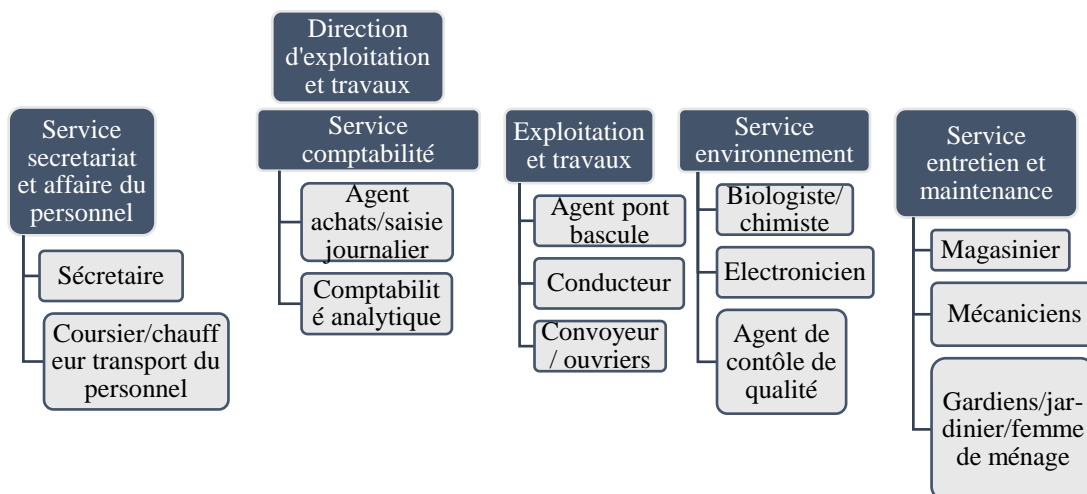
Direction d'exploitation et travaux

Service secretariat et affaire du personnel

Sécretaire

Coursier/chauffeur transport du personnel

Service comptabilité

Agent achats/saisie journalier

Comptabilité analytique

Exploitation et travaux

Agent pont bascule

Conducteur

Convoyeur / ouvriers

Service environnement

Biologiste/ chimiste

Electronicien

Agent de contôle de qualité

Service entretien et maintenance

Magasinier

Mécaniciens

Gardiens/jardinier/femme de ménage